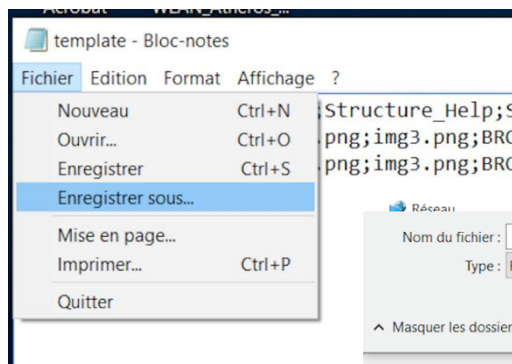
Acrobat WLAN_Atheros_...

template - Bloc-notes

Fichier Edition Format Affichage ?

Nouveau Ctrl+N
Ouvrir... Ctrl+O
Enregistrer Ctrl+S
Enregistrer sous...
Mise en page...
Imprimer... Ctrl+P
Quitter

;Structure_Help;S
.png;img3.png;BRO
.png;img3.png;BRO

Réseau
Nom du fichier :
Type :
Masquer les dossier